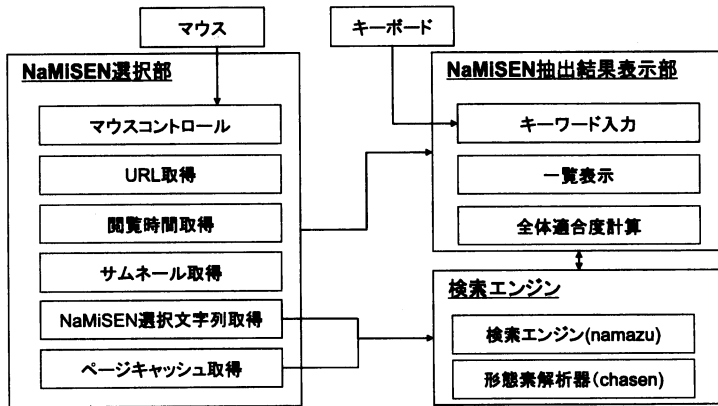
マウス

キーボード

NaMiSEN選択部

マウスコントロール

URL取得

閲覧時間取得

サムネール取得

NaMiSEN選択文字列取得

ページキャッシュ取得

NaMiSEN抽出結果表示部

キーワード入力

一覧表示

全体適合度計算

検索エンジン

検索エンジン(namazu)

形態素解析器(chasen)